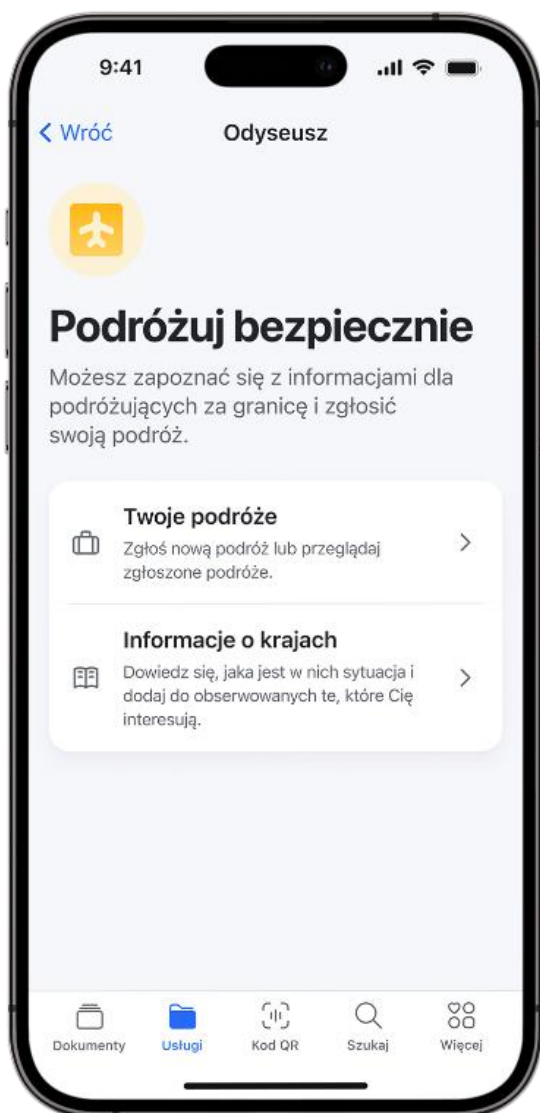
9:41

< Wróć

Odyseusz

Podróżuj bezpiecznie

Możesz zapoznać się z informacjami dla podróżujących za granicę i zgłosić swoją podróż.

Twoje podróże

Zgłoś nową podróż lub przeglądaj zgłoszone podróże.

Informacje o krajach

Dowiedz się, jaka jest w nich sytuacja i dodaj do obserwowanych te, które Cię interesują.

Dokumenty

Usługi

Kod QR

Szukaj

Więcej